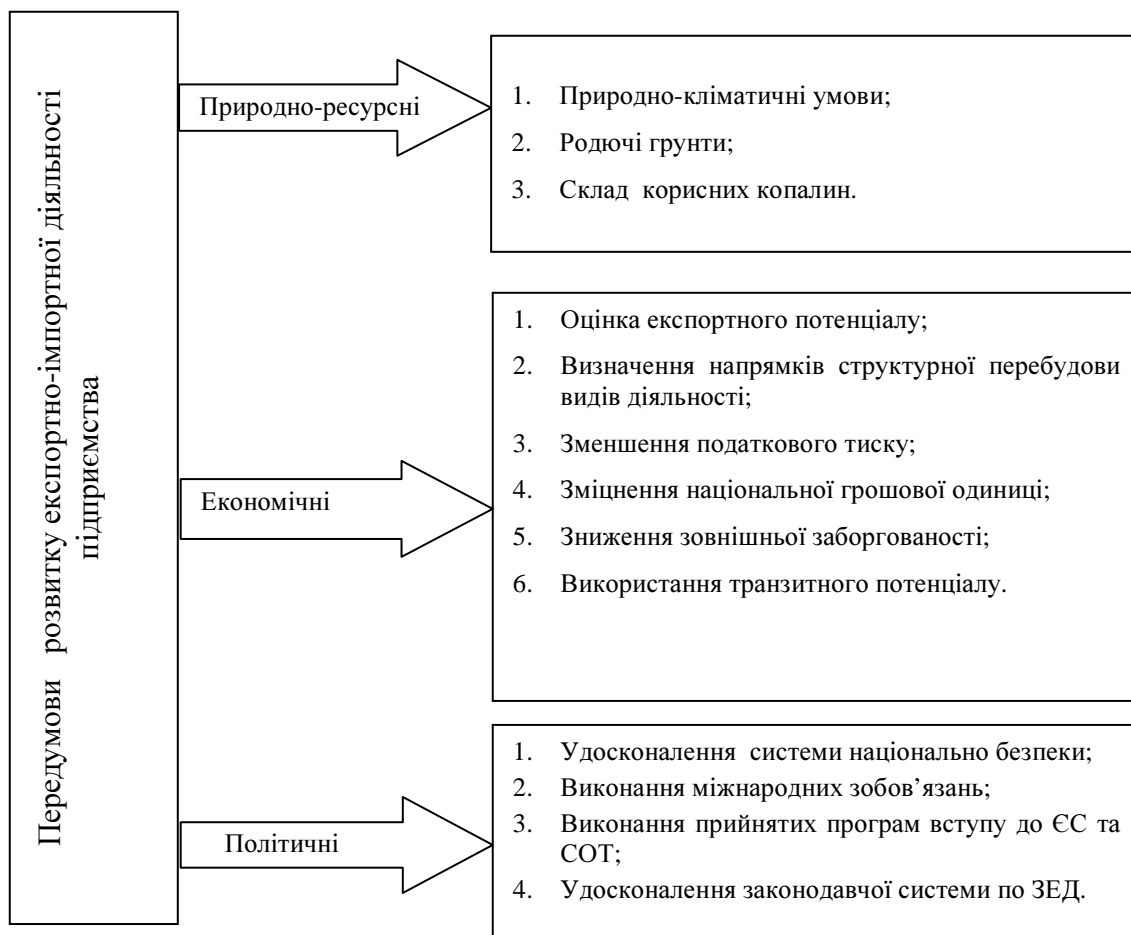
Передумови розвитку експортно-імпортної діяльності підприємства

Природно-ресурсні

1. Природно-кліматичні умови;
2. Родючі грунти;
3. Склад корисних копалин.

Економічні

1. Оцінка експортного потенціалу;
2. Визначення напрямків структурної перебудови видів діяльності;
3. Зменшення податкового тиску;
4. Зміцнення національної грошової одиниці;
5. Зниження зовнішньої заборгованості;
6. Використання транзитного потенціалу.

Політичні

1. Удосконалення системи національно безпеки;
2. Виконання міжнародних зобов'язань;
3. Виконання прийнятих програм вступу до ЄС та СОТ;
4. Удосконалення законодавчої системи по ЗЕД.